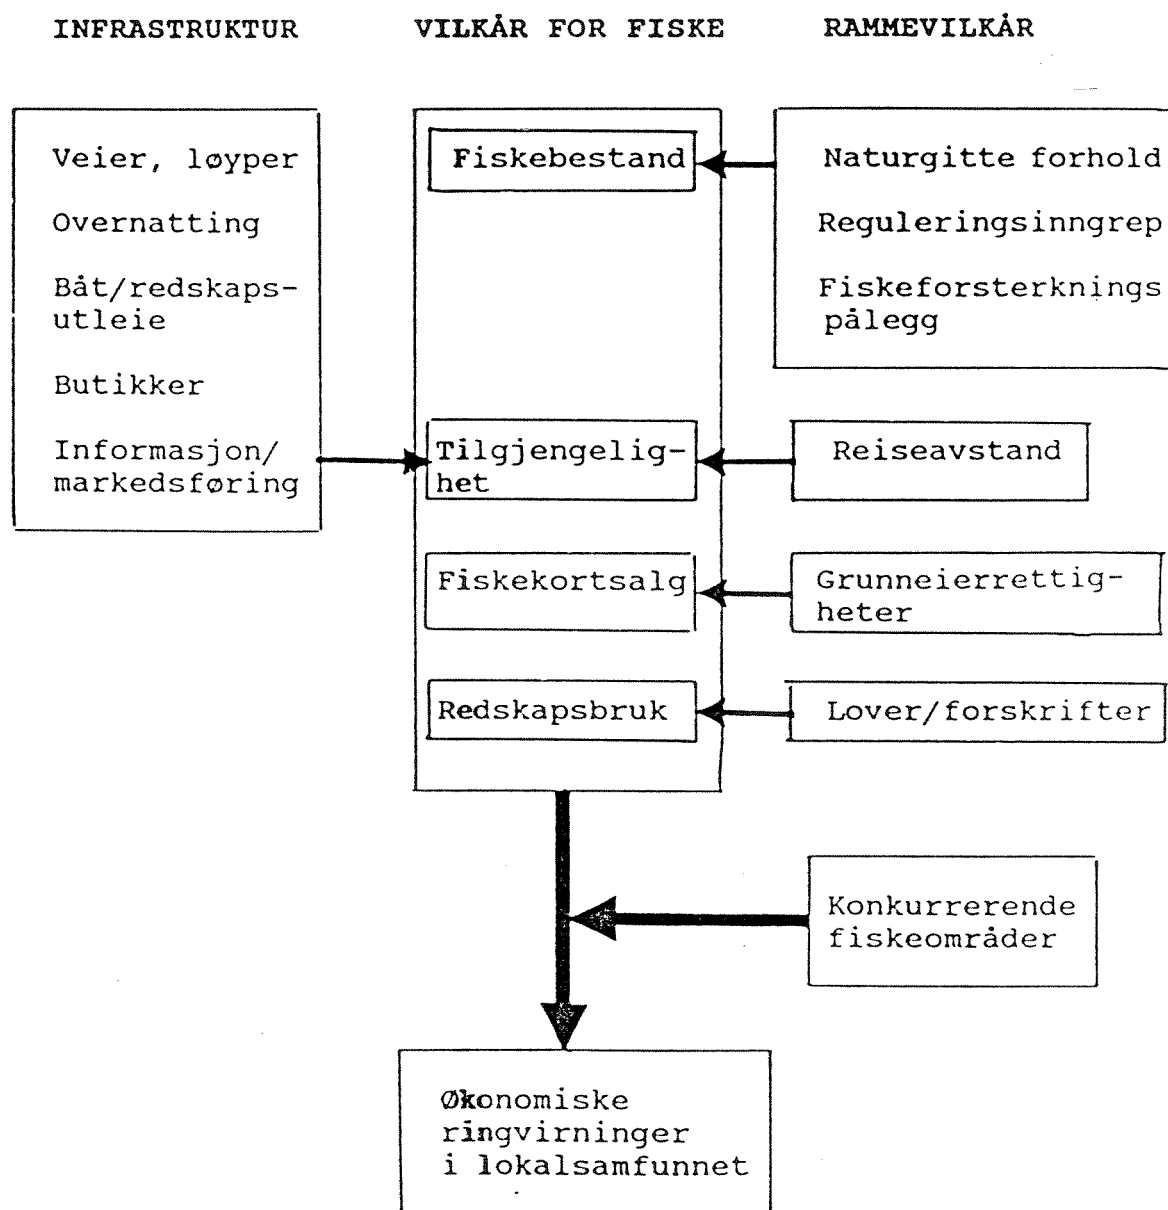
INFRASTRUKTUR

VILKÅR FOR FISKE

RAMMEVILKÅR

Veier, løyper

Overnatting

Båt/redskapsutleie

Butikker

Informasjon/markedsføring

Fiskebestand

Tilgjengelighet

Fiskekortsalg

Redskapsbruk

Naturgitte forhold

Reguleringsinngrep

Fiskeforsterknings pålegg

Reiseavstand

Grunneierrettigheter

Lover/forskrifter

Konkurrerende fiskeområder

Økonomiske ringvirninger i lokalsamfunnet